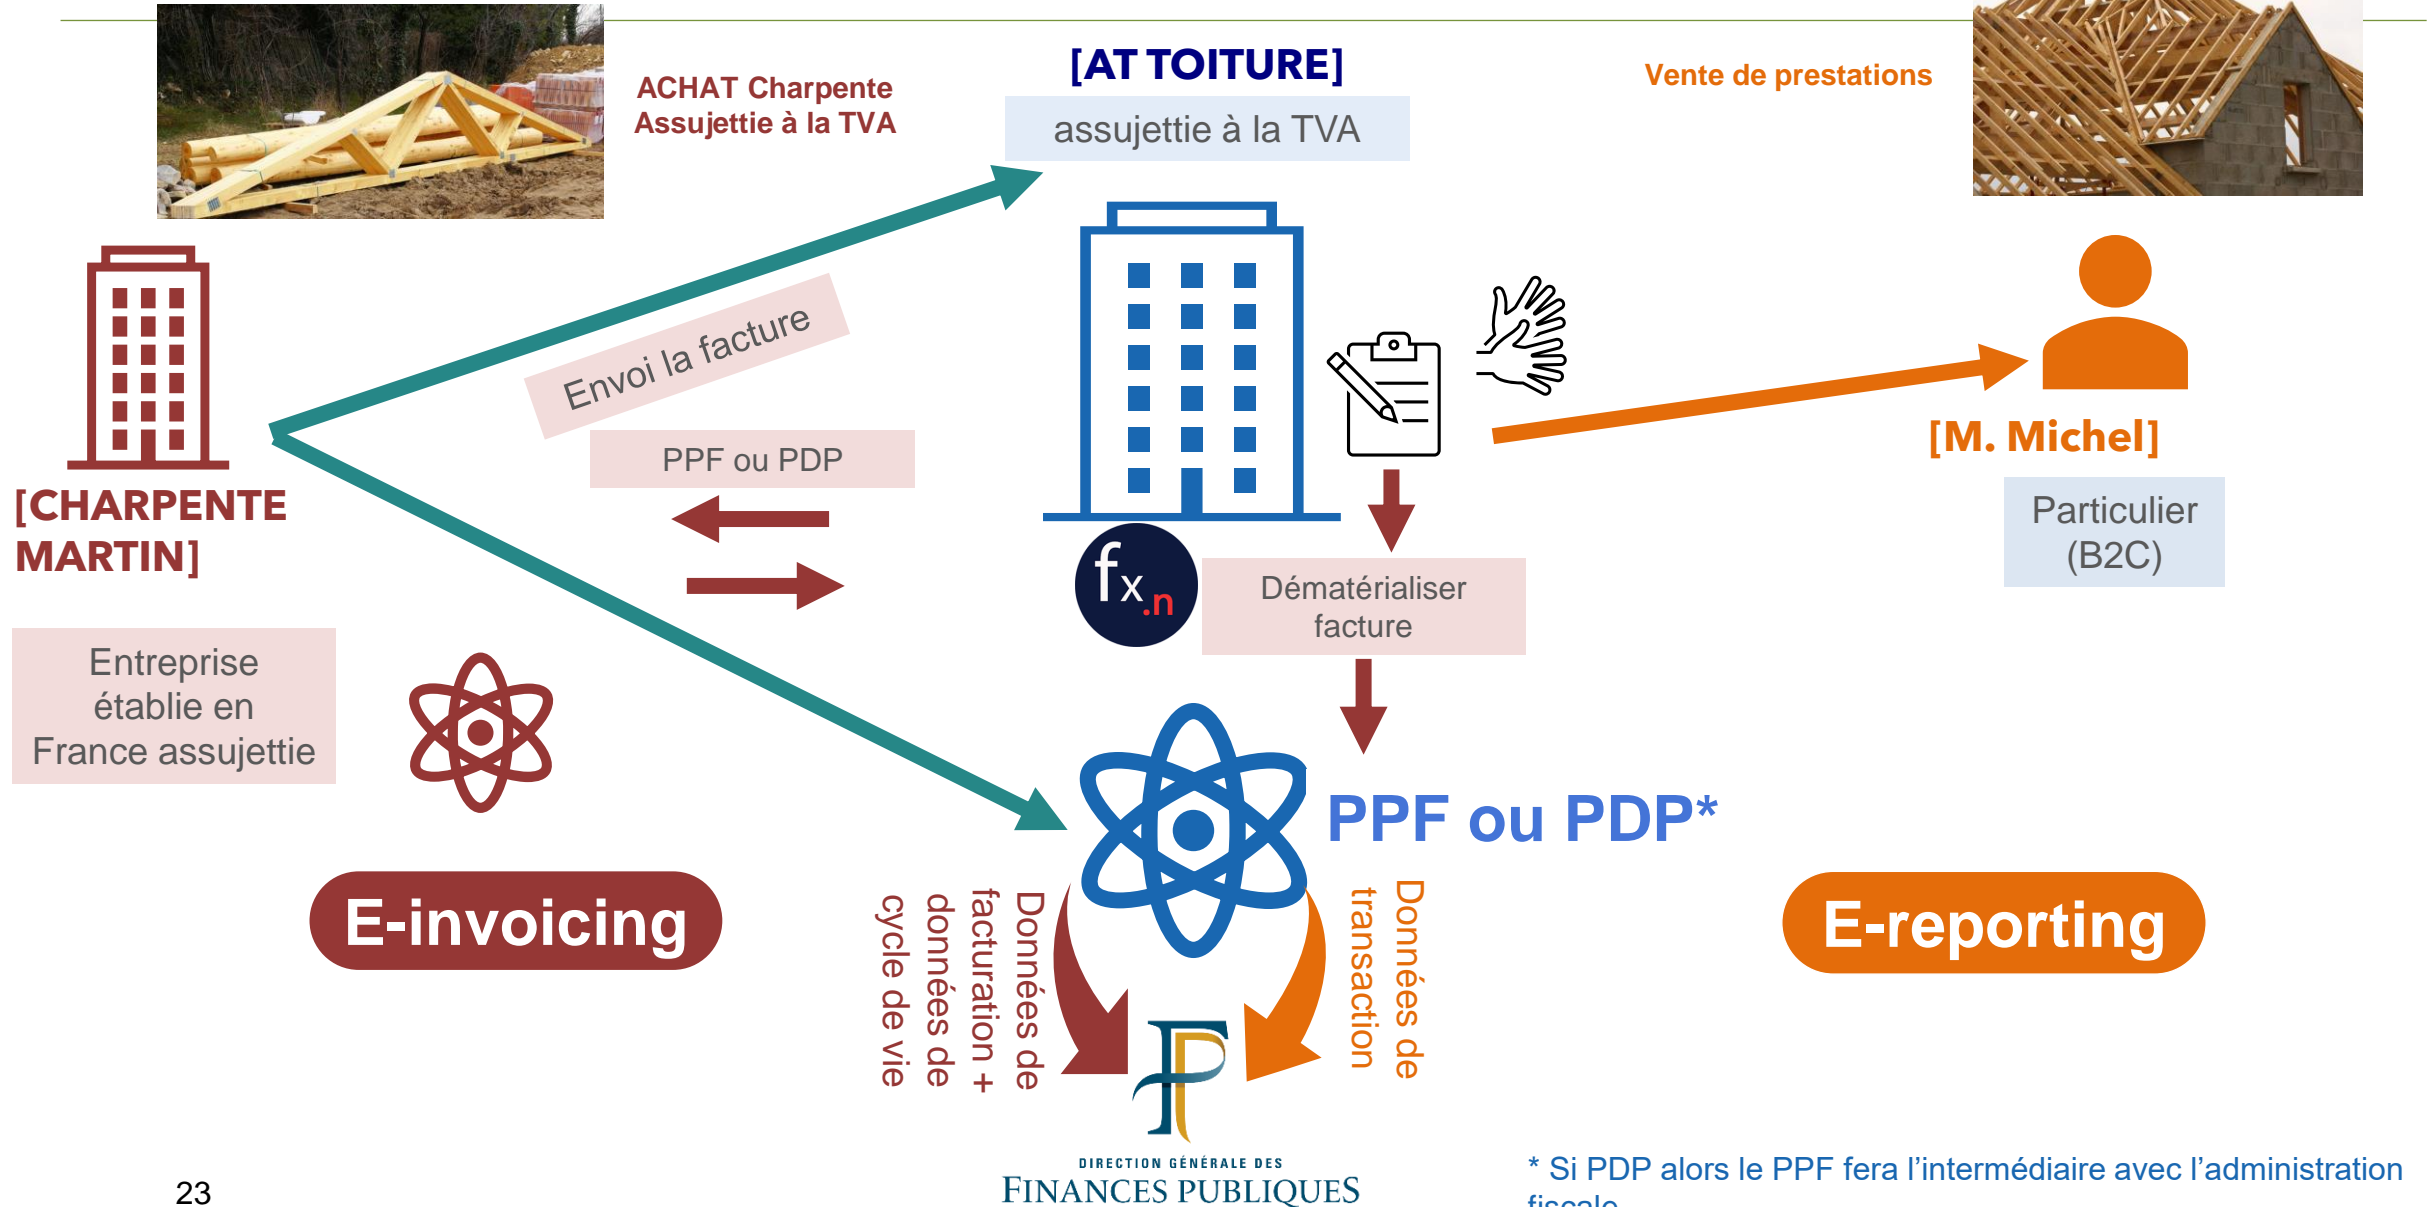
ACHAT Charpente
Assujettie à la TVA

[AT TOITURE]
assujettie à la TVA

Vente de prestations

Envoi la facture

PPF ou PDP

[CHARPENTE MARTIN]

Entreprise établie en France assujettie

fx.n

Dématérialiser facture

[M. Michel]

Particulier (B2C)

PPF ou PDP*

E-invoicing

E-reporting

Données de facturation + données de cycle de vie

Données de transaction

DIRECTION GÉNÉRALE DES
FINANCES PUBLIQUES

23

* Si PDP alors le PPF fera l’intermédiaire avec l’administration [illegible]